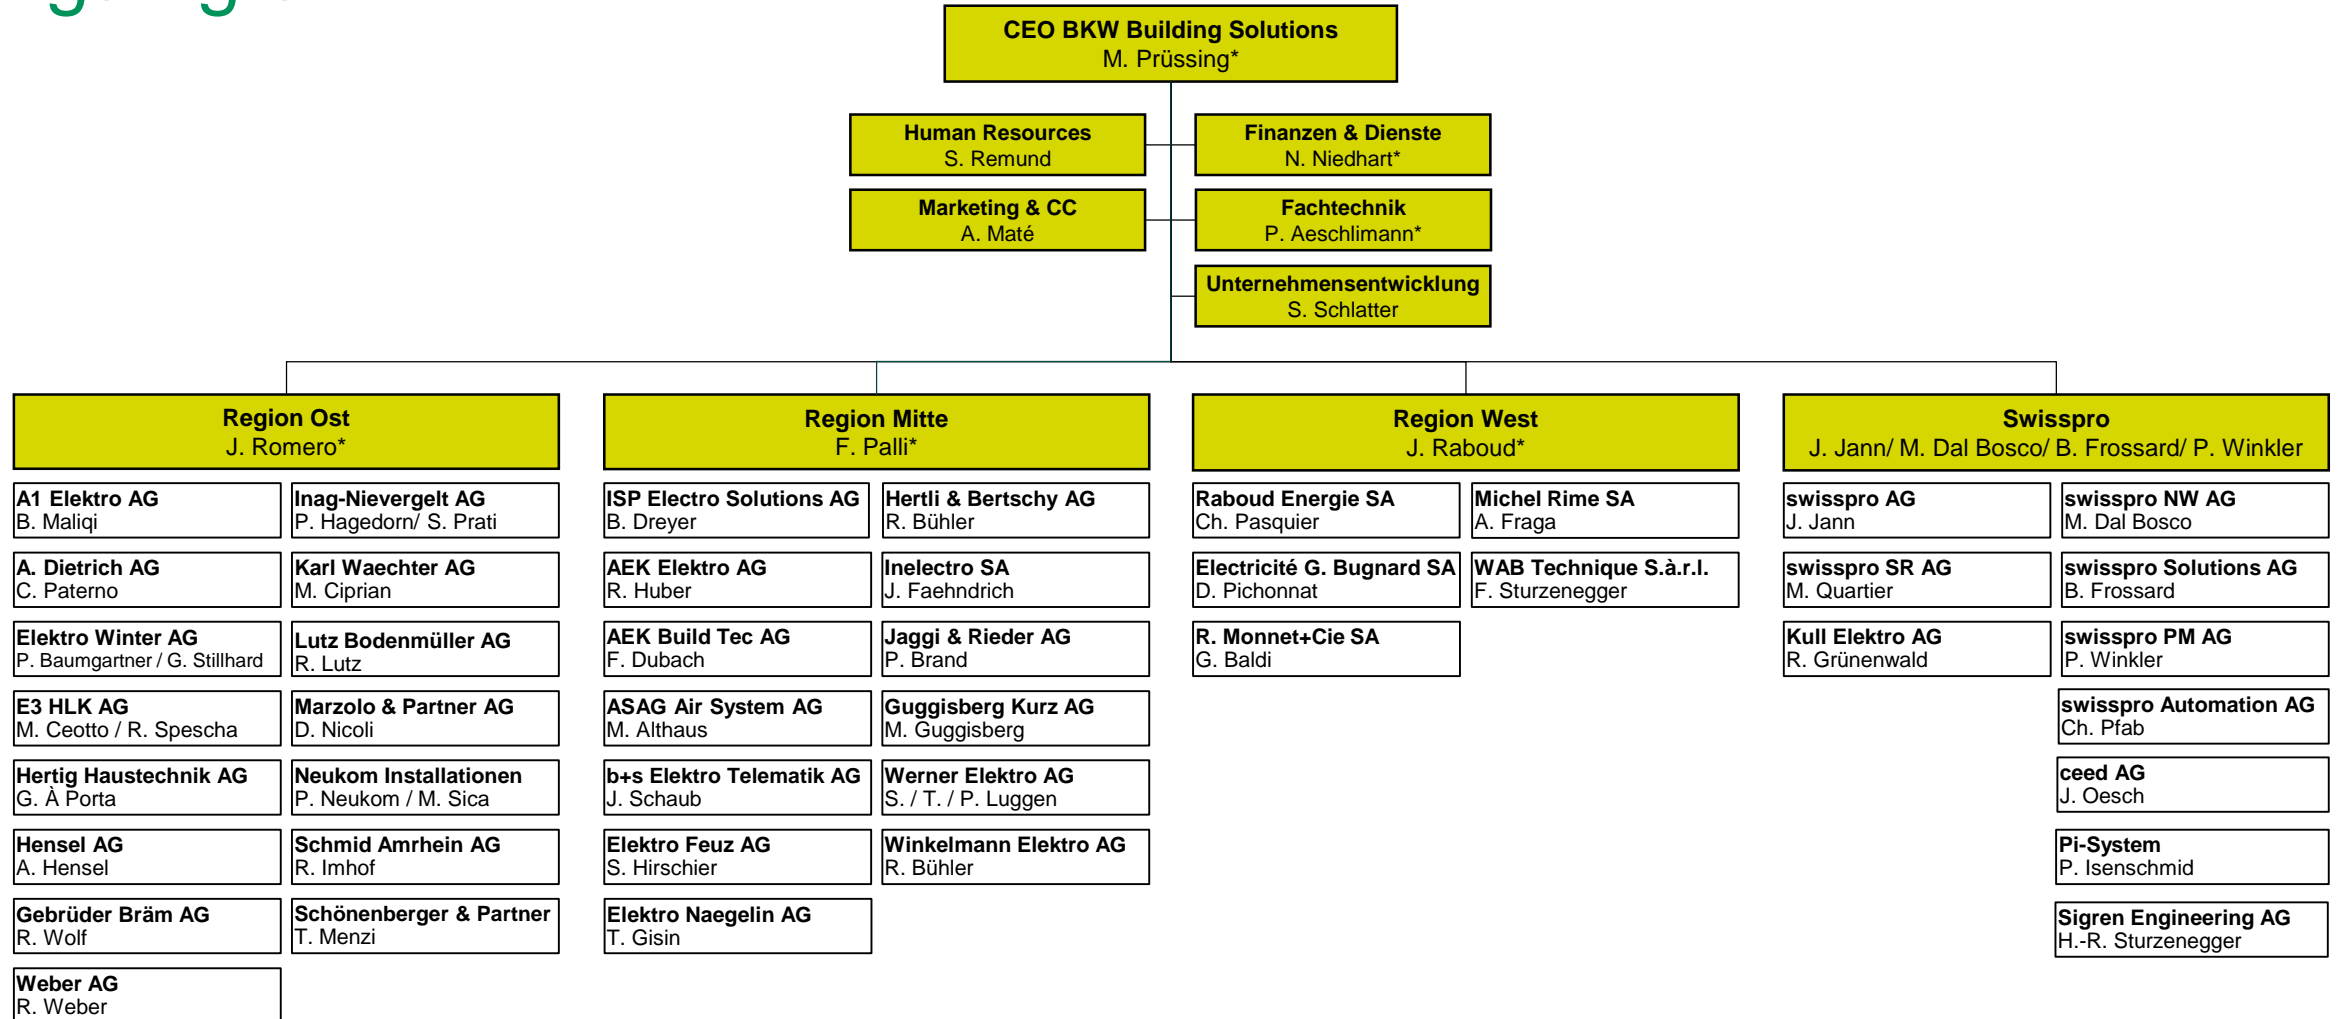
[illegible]

CEO BKW Building Solutions
M. Prüssing*

Human Resources
S. Remund

Finanzen & Dienste
N. Niedhart*

Marketing & CC
A. Maté

Fachtechnik
P. Aeschlimann*

Unternehmensentwicklung
S. Schlatter

Region Ost
J. Romero*

A1 Elektro AG
B. Maliqi

Inag-Nievergelt AG
P. Hagedorn/ S. Prati

A. Dietrich AG
C. Paterno

Karl Waechter AG
M. Ciprian

Elektro Winter AG
P. Baumgartner / G. Stillhard

Lutz Bodenmüller AG
R. Lutz

E3 HLK AG
M. Ceotto / R. Spescha

Marzolo & Partner AG
D. Nicoli

Hertig Haustechnik AG
G. À Porta

Neukom Installationen
P. Neukom / M. Sica

Hensel AG
A. Hensel

Schmid Amrhein AG
R. Imhof

Gebrüder Bräm AG
R. Wolf

Schönenberger & Partner
T. Menzi

Weber AG
R. Weber

Region Mitte
F. Palli*

ISP Electro Solutions AG
B. Dreyer

Hertli & Bertschy AG
R. Bühler

AEK Elektro AG
R. Huber

Inelectro SA
J. Faehndrich

AEK Build Tec AG
F. Dubach

Jaggi & Rieder AG
P. Brand

ASAG Air System AG
M. Althaus

Guggisberg Kurz AG
M. Guggisberg

b+s Elektro Telematik AG
J. Schaub

Werner Elektro AG
S. / T. / P. Luggen

Elektro Feuz AG
S. Hirschier

Winkelmann Elektro AG
R. Bühler

Elektro Naegelin AG
T. Gisin

Region West
J. Raboud*

Raboud Energie SA
Ch. Pasquier

Michel Rime SA
A. Fraga

Electricité G. Bugnard SA
D. Pichonnat

WAB Technique S.à.r.l.
F. Sturzenegger

R. Monnet+Cie SA
G. Baldi

Swisspro
J. Jann/ M. Dal Bosco/ B. Frossard/ P. Winkler

swisspro AG
J. Jann

swisspro NW AG
M. Dal Bosco

swisspro SR AG
M. Quartier

swisspro Solutions AG
B. Frossard

Kull Elektro AG
R. Grünenwald

swisspro PM AG
P. Winkler

swisspro Automation AG
Ch. Pfab

ceed AG
J. Oesch

Pi-System
P. Isenschmid

Sigren Engineering AG
H.-R. Sturzenegger